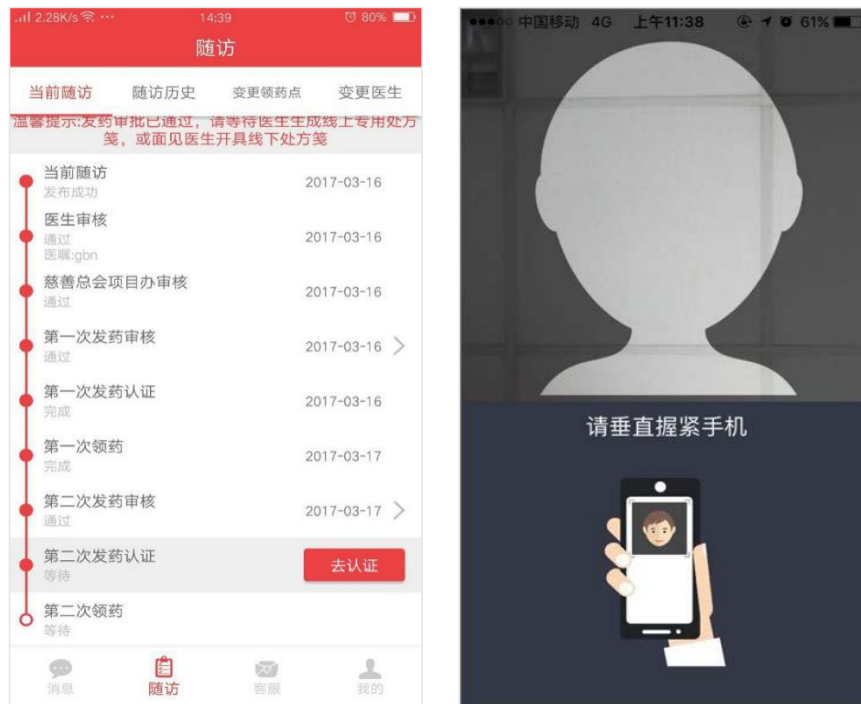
.ıl 2.28K/s ᯤ ··· 14:39 ⏰ 80%

随访

当前随访 随访历史 变更领药点 变更医生

温馨提示:发药审批已通过，请等待医生生成线上专用处方笺，或面见医生开具线下处方笺

当前随访
发布成功
2017-03-16

医生审核
通过
医嘱:gbn
2017-03-16

慈善总会项目办审核
通过
2017-03-16

第一次发药审核
通过
2017-03-16

第一次发药认证
完成
2017-03-16

第一次领药
完成
2017-03-17

第二次发药审核
通过
2017-03-17

第二次发药认证
等待
去认证

第二次领药
等待

消息 随访 客服 我的

●●●○○ 中国移动 4G 上午11:38 61%

请垂直握紧手机